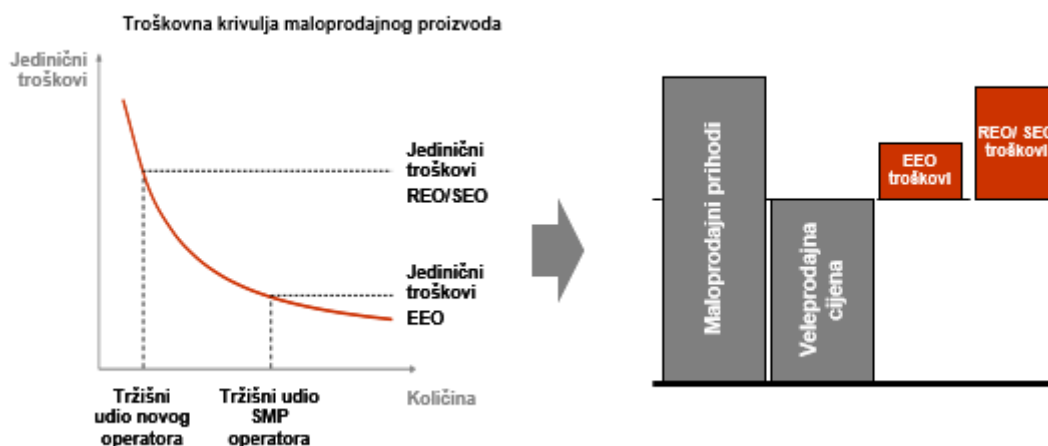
Troškovna krivulja maloprodajnog proizvoda

Jedinični troškovi

Jedinični troškovi REO/SEO

Jedinični troškovi EEO

Tržišni udio novog operatora

Tržišni udio SMP operatora

Količina

Maloprodajni prihodi

Veleprodajna cijena

EEO troškovi

REO/ SEO troškovi